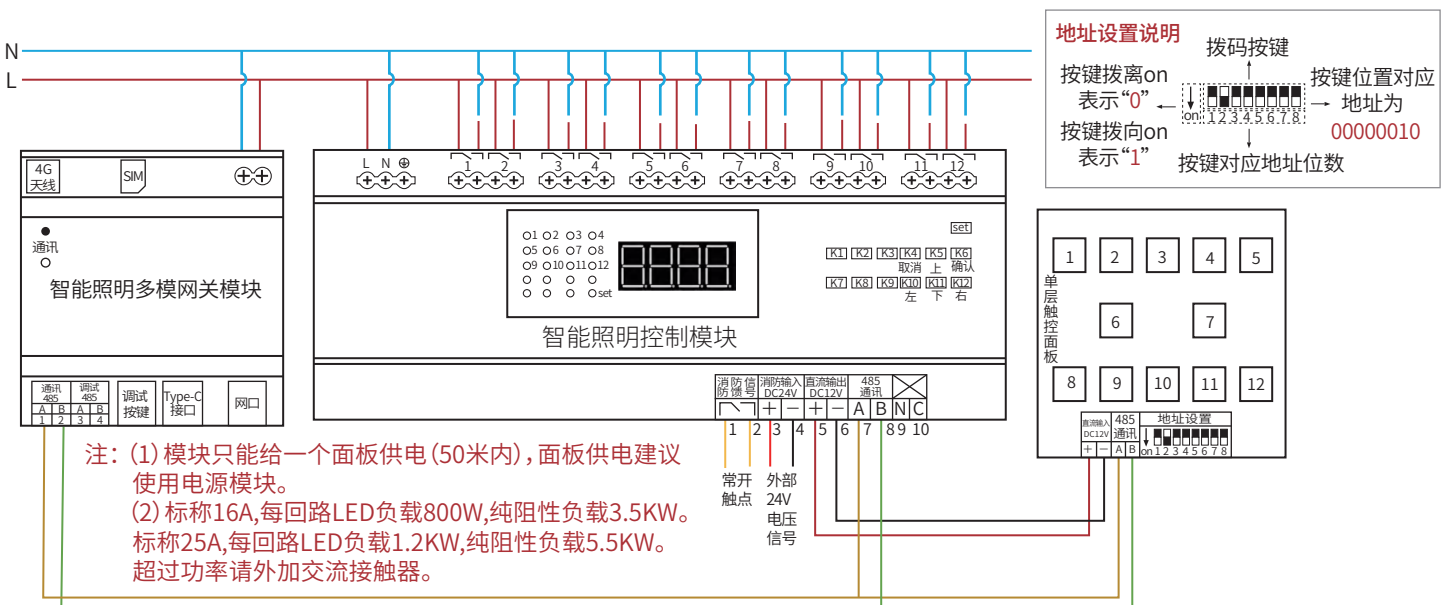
N
L

地址设置说明
拨码按键
按键拨离on
表示“0”
按键拨向on
表示“1”
on 1 2 3 4 5 6 7 8
按键位置对应
地址为
00000010
按键对应地址位数

4G
天线
SIM
通讯
智能照明多模网关模块
通讯 485 A B 1 2
调试 485 A B 3 4
调试 按键
Type-C 接口
网口

L N ⊕
1 2 3 4 5 6 7 8 9 10 11 12
set
○1 ○2 ○3 ○4
○5 ○6 ○7 ○8
○9 ○10 ○11 ○12
○ ○ ○ ○set
K1 K2 K3 K4 K5 K6
取消 上 确认
K7 K8 K9 K10 K11 K12
左 下 右
智能照明控制模块

消防信号 防馈号
消防输入 DC24V
直流输出 DC12V
485 通讯
+ − + − A B N C
1 2 3 4 5 6 7 8 9 10
常开 触点
外部 24V 电压 信号

单层触控面板
1 2 3 4 5
6 7
8 9 10 11 12
直流输入 DC12V
485 通讯
地址设置
+ − A B
on 1 2 3 4 5 6 7 8

注：(1) 模块只能给一个面板供电(50米内)，面板供电建议使用电源模块。
(2) 标称16A,每回路LED负载800W,纯阻性负载3.5KW。标称25A,每回路LED负载1.2KW,纯阻性负载5.5KW。超过功率请外加交流接触器。